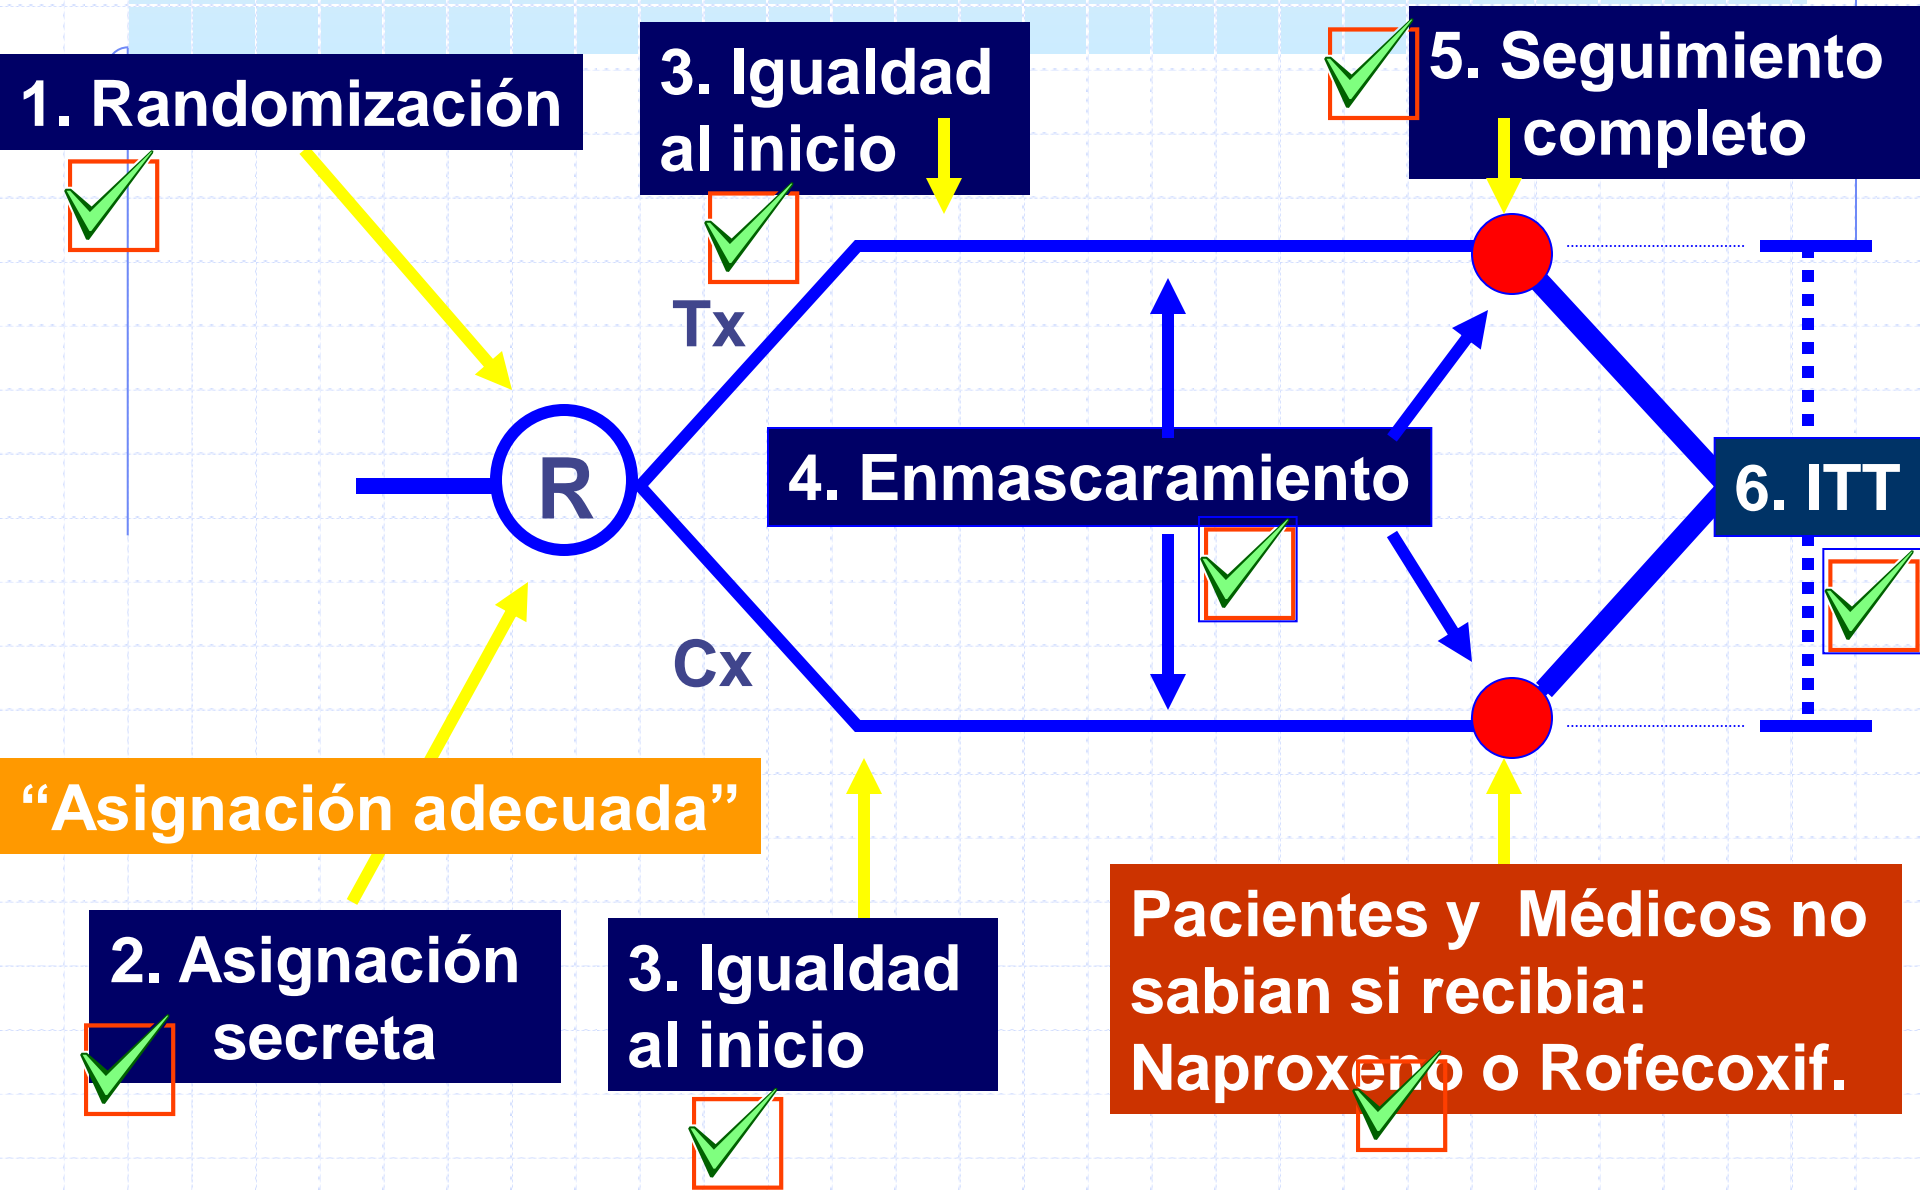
1. Randomización

3. Igualdad al inicio

5. Seguimiento completo

Tx

R

4. Enmascaramiento

6. ITT

Cx

“Asignación adecuada”

2. Asignación secreta

3. Igualdad al inicio

Pacientes y Médicos no sabian si recibia: Naproxeno o Rofecoxif.